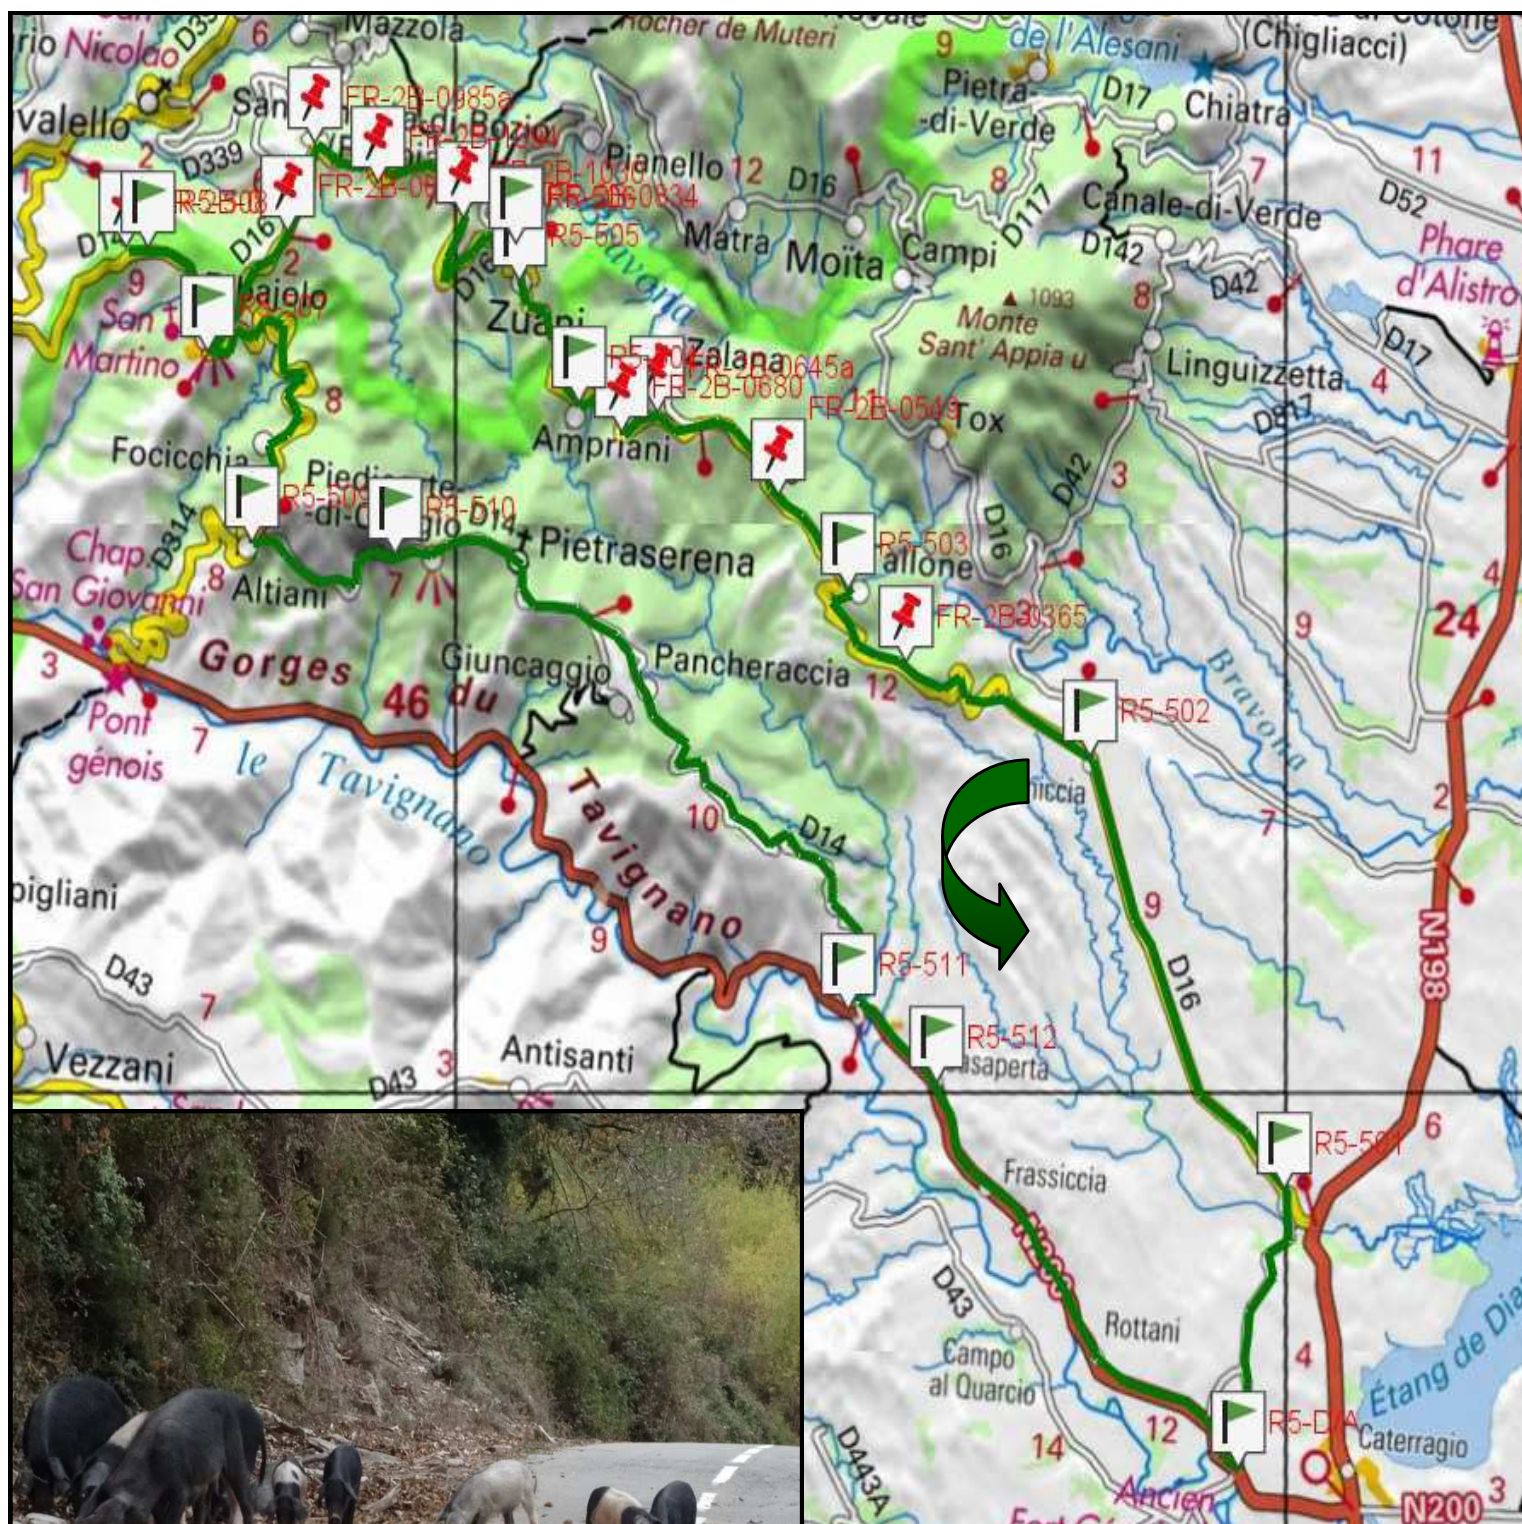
rio Nicolao
D339
6
Mazzola
Rocher de Muteri
9
de l'Alesani
(Chigliacci)
valello
San
FR-2B-0985a
Bozio
Pietra-di-Verde
D17
Chiatra
2
D339
FR-2B-
FR-2B-1030
Pianello
12
D16
8
7
11
R5-508
FR-2B-0
FR-5
0834
D117
Canale-di-Verde
D52
D16
R5-505
Matra
Moïta
Campi
D142
Phare d'Alistro
9
2
Zuani
Bravona
D42
8
San Martino
R5-507
1093
Monte Sant' Appia u
D17
R5-504
Zalana
FR-2B-0645a
Linguizzetta
4
8
FR-2B-0680
FR-2B-0549
D17
Tox
Focicchia
Ampriani
3
Piedicorte-di-Gaggio
R5-509
R5-510
D14
Pietraserena
R5-503
D16
D42
Chap. San Giovanni
D314
8
Altiani
7
Pallone
FR-2B-0365
4
9
24
3
Gorges du Tavignano
46
Giuncaggio
Pancheraccia
12
R5-502
Bravona
Pont génois
7
le Tavignano
Tavignano
10
D14
Aghione
7
2
pigliani
9
9
D43
7
R5-511
D16
N198
R5-512
Vezzani
Antisanti
D43
3
Casaperta
R5-501
6
Frassiccia
N200
D43
Rottani
4
Campo al Quarcio
Étang de Diana
14
12
D443A
R5-DIA
Caterragio
Ancien
N200
3